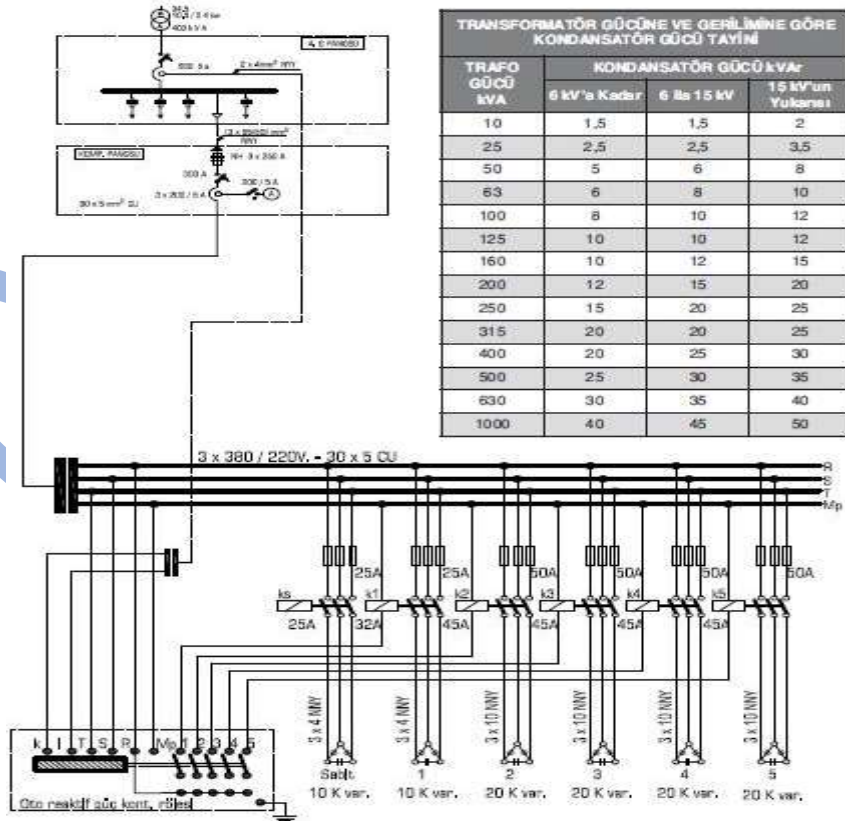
34,5 / 0,4 kv
400 kVA

A.G PANOSU

600 / 5 A

2 x 4 mm² NYY

(3 x 95/50) mm²
NYY

KOMP. PANOSU

NH 3 x 250 A

300 A

3 x 300 / 5 A

300 / 5 A

A

30 x 5 mm² CU

TRANSFORMATÖR GÜCÜNE VE GERİLİMİNE GÖRE KONDANSATÖR GÜCÜ TAYİNİ

| TRAFO GÜCÜ kVA | KONDANSATÖR GÜCÜ kVAr | | |
|---|---|---|---|
| | 6 kV'a Kadar | 6 ila 15 kV | 15 kV'un Yukarısı |
| 10 | 1,5 | 1,5 | 2 |
| 25 | 2,5 | 2,5 | 3,5 |
| 50 | 5 | 6 | 8 |
| 63 | 6 | 8 | 10 |
| 100 | 8 | 10 | 12 |
| 125 | 10 | 10 | 12 |
| 160 | 10 | 12 | 15 |
| 200 | 12 | 15 | 20 |
| 250 | 15 | 20 | 25 |
| 315 | 20 | 20 | 25 |
| 400 | 20 | 25 | 30 |
| 500 | 25 | 30 | 35 |
| 630 | 30 | 35 | 40 |
| 1000 | 40 | 45 | 50 |

3 x 380 / 220V. - 30 x 5 CU

R
S
T
Mp

25A 25A 50A 50A 50A 50A

ks k1 k2 k3 k4 k5

25A 32A 45A 45A 45A 45A

3 x 4 NNY 3 x 4 NNY 3 x 10 NNY 3 x 10 NNY 3 x 10 NNY 3 x 10 NNY

k l T S R Mp 1 2 3 4 5

Oto reaktif güç kont. rölesi

Sabit 10 K var.
1 10 K var.
2 20 K var.
3 20 K var.
4 20 K var.
5 20 K var.